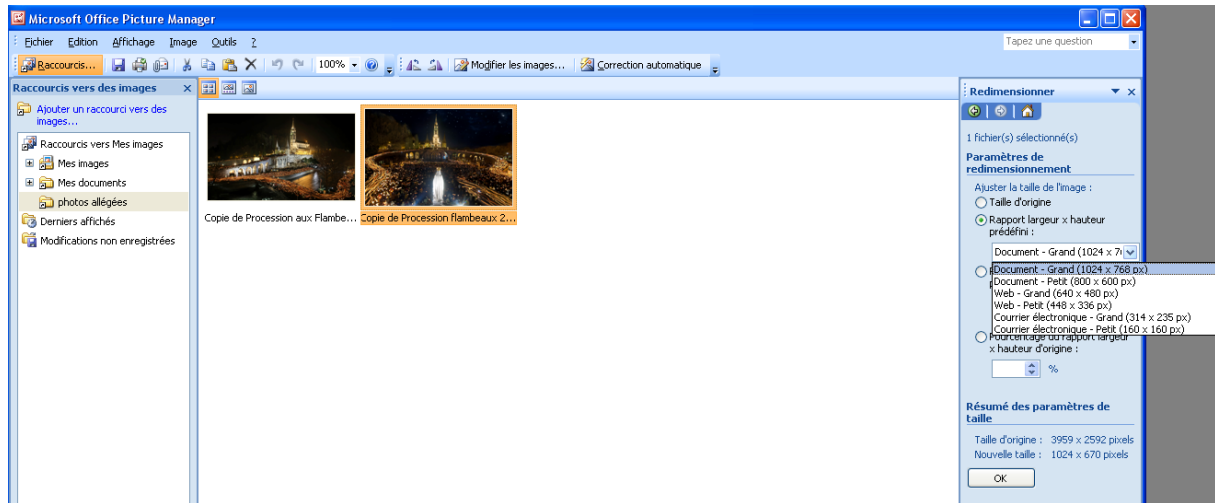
Microsoft Office Picture Manager

Fichier Edition Affichage Image Outils ?

Tapez une question

Raccourcis... 100% Modifier les images... Correction automatique

Raccourcis vers des images

Ajouter un raccourci vers des images...

Raccourcis vers Mes images

Mes images

Mes documents

photos allégées

Derniers affichés

Modifications non enregistrées

Copie de Procession aux Flambe...

Copie de Procession flambeaux 2...

Redimensionner

1 fichier(s) sélectionné(s)

Paramètres de redimensionnement

Ajuster la taille de l'image :

Taille d'origine

Rapport largeur x hauteur prédéfini :

Document - Grand (1024 x 76

Document - Grand (1024 x 768 px)
Document - Petit (800 x 600 px)
Web - Grand (640 x 480 px)
Web - Petit (448 x 336 px)
Courrier électronique - Grand (314 x 235 px)
Courrier électronique - Petit (160 x 160 px)

Pourcentage du rapport largeur x hauteur d'origine :

%

Résumé des paramètres de taille

Taille d'origine : 3959 x 2592 pixels
Nouvelle taille : 1024 x 670 pixels

OK